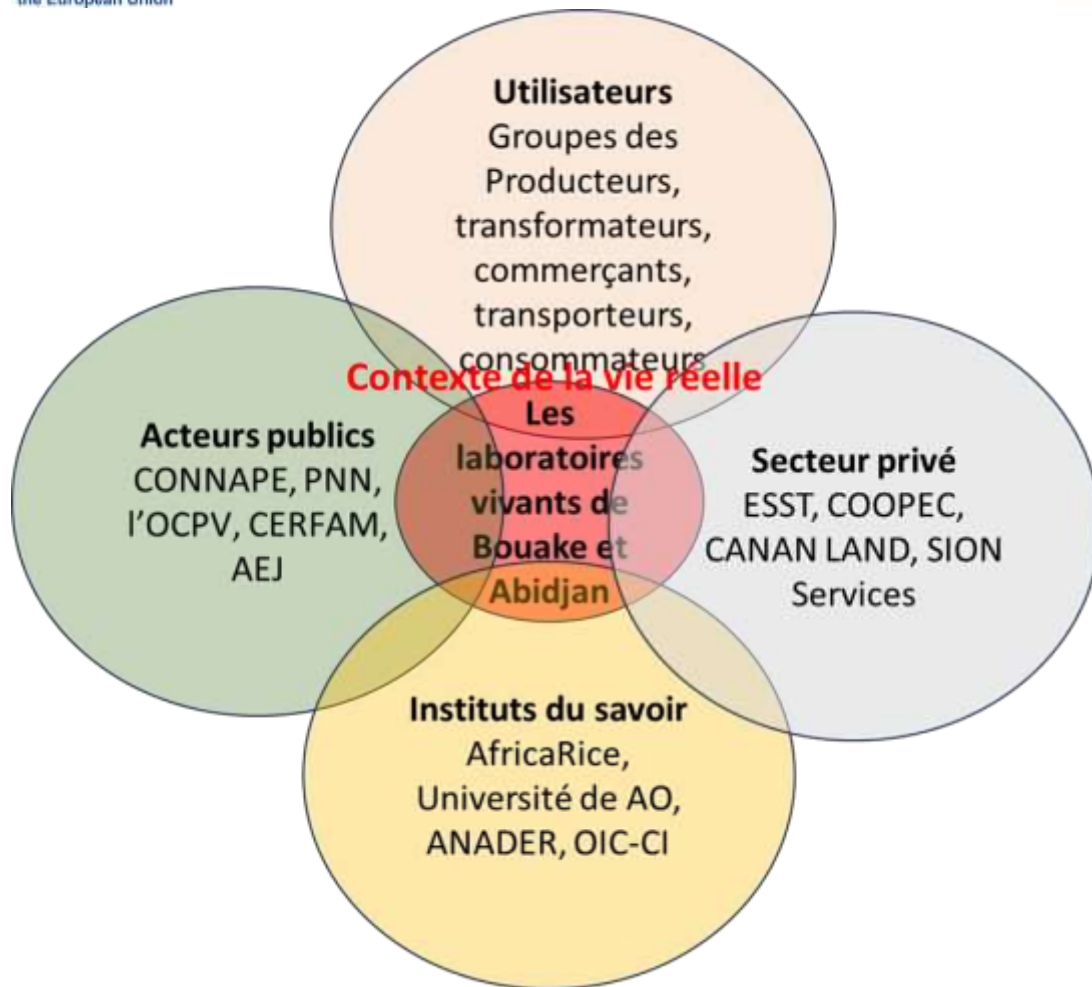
the European Union

Utilisateurs
Groupes des Producteurs, transformateurs, commerçants, transporteurs, consommateurs

Contexte de la vie réelle

Acteurs publics
CONNAPE, PNN, l'OCPV, CERFAM, AEJ

Les laboratoires vivants de Bouake et Abidjan

Secteur privé
ESST, COOPEC, CANAN LAND, SION Services

Instituts du savoir
AfricaRice, Université de AO, ANADER, OIC-CI